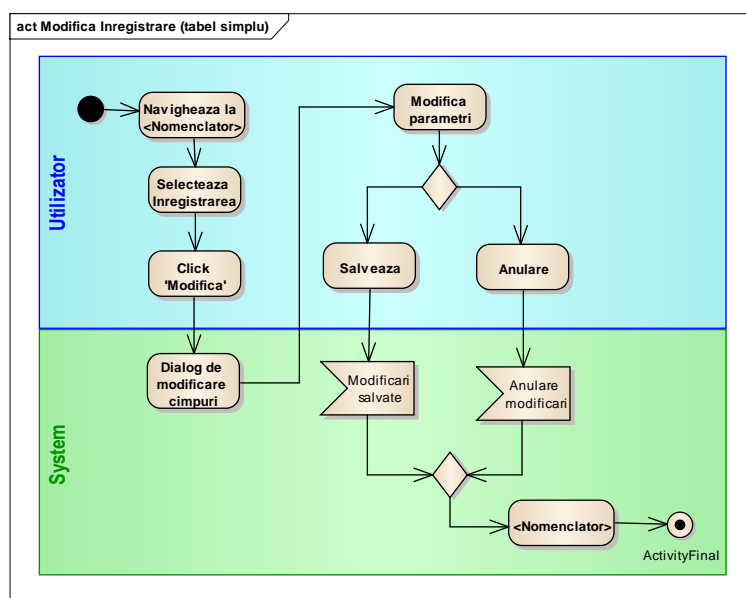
act Modifica Inregistrare (tabel simplu)

Utilizator

Navigheaza la <Nomenclator>

Selecteaza Inregistrarea

Click 'Modifica'

Modifica parametri

Salveaza

Anulare

System

Dialog de modificare cimpuri

Modificari salvate

Anulare modificari

<Nomenclator>

ActivityFinal